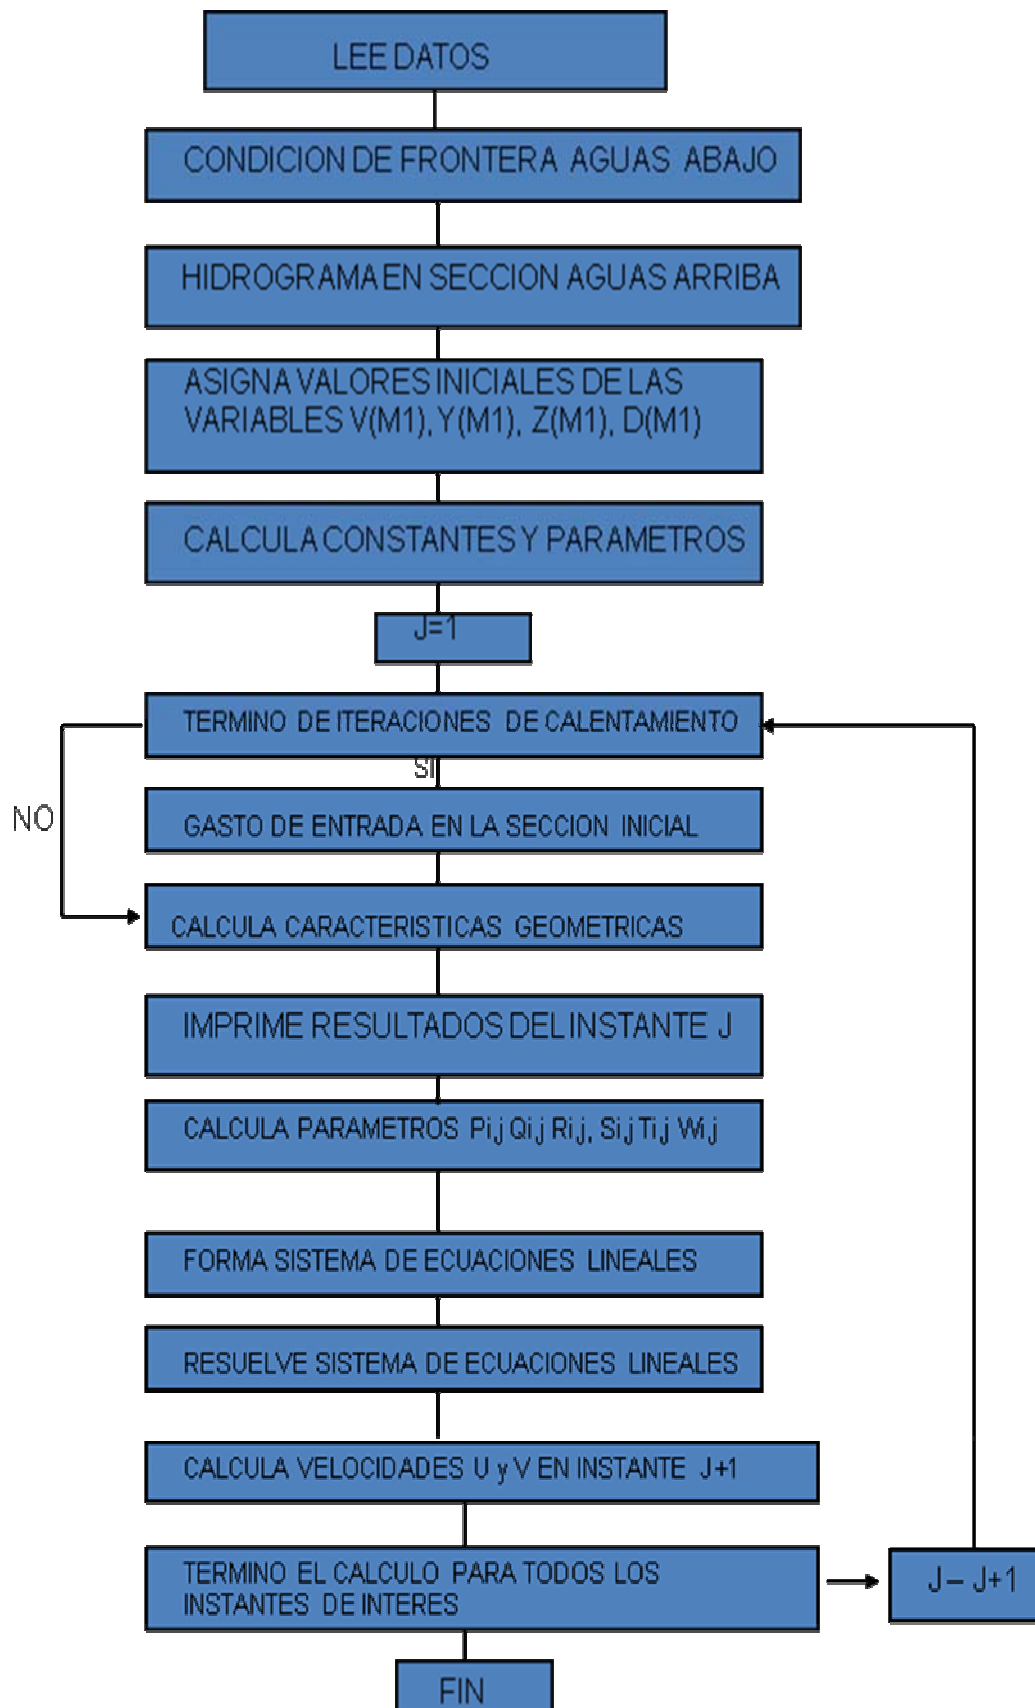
LEE DATOS

CONDICION DE FRONTERA AGUAS ABAJO

HIDROGRAMA EN SECCION AGUAS ARRIBA

ASIGNA VALORES INICIALES DE LAS VARIABLES V(M1), Y(M1), Z(M1), D(M1)

CALCULA CONSTANTES Y PARAMETROS

J=1

TERMINO DE ITERACIONES DE CALENTAMIENTO

NO

SI

GASTO DE ENTRADA EN LA SECCION INICIAL

CALCULA CARACTERISTICAS GEOMETRICAS

IMPRIME RESULTADOS DEL INSTANTE J

CALCULA PARAMETROS Pij Qij Rij, Sij Tij Wij

FORMA SISTEMA DE ECUACIONES LINEALES

RESUELVE SISTEMA DE ECUACIONES LINEALES

CALCULA VELOCIDADES U y V EN INSTANTE J+1

TERMINO EL CALCULO PARA TODOS LOS INSTANTES DE INTERES

J – J+1

FIN